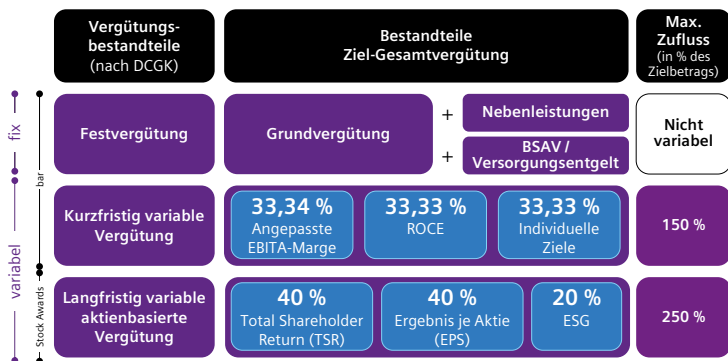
| Vergütungsbestandteile (nach DCGK) | Bestandteile Ziel-Gesamtvergütung | Max. Zufluss (in % des Zielbetrags) |
|---|---|---|
| Festvergütung | Grundvergütung + Nebenleistungen + BSAV / Versorgungsentgelt | Nicht variabel |
| Kurzfristig variable Vergütung | 33,34 % Angepasste EBITA-Marge; 33,33 % ROCE; 33,33 % Individuelle Ziele | 150 % |
| Langfristig variable aktienbasierte Vergütung | 40 % Total Shareholder Return (TSR); 40 % Ergebnis je Aktie (EPS); 20 % ESG | 250 % |

fix
bar
variabel
Stock Awards